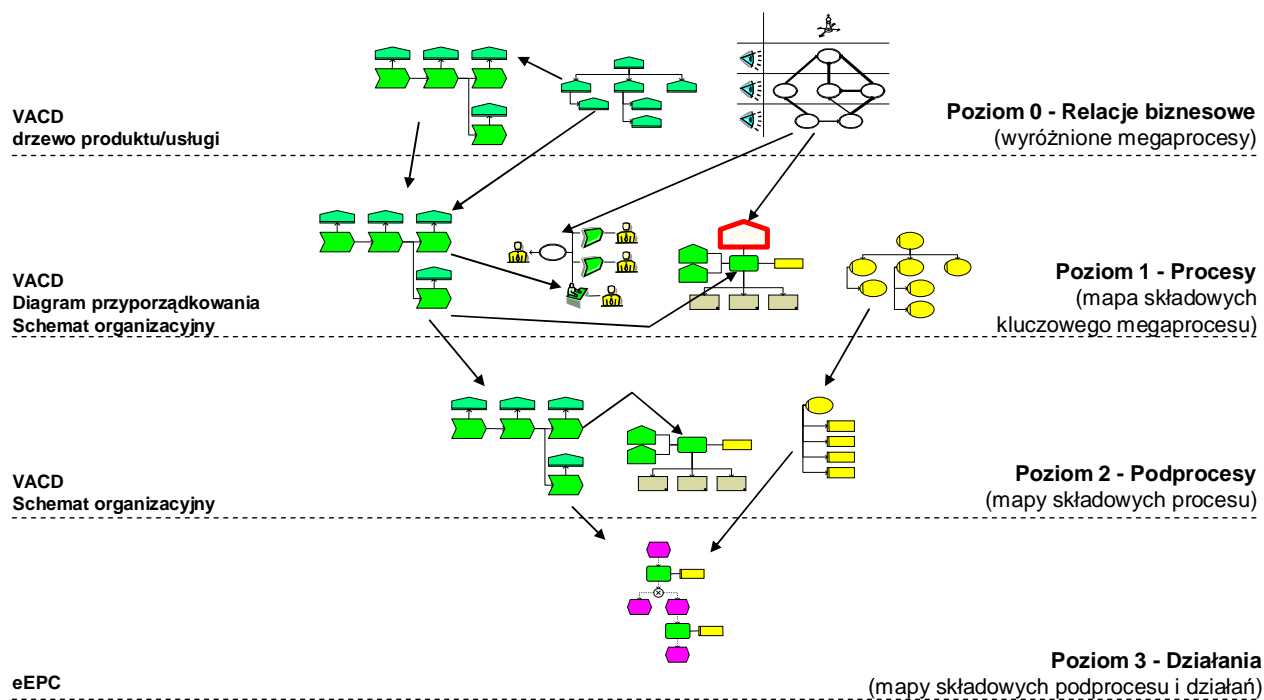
VACD
drzewo produktu/usługi

Poziom 0 - Relacje biznesowe
(wyróżnione megaprocesy)

VACD
Diagram przyporządkowania
Schemat organizacyjny

Poziom 1 - Procesy
(mapa składowych kluczowego megaprocesu)

VACD
Schemat organizacyjny

Poziom 2 - Podprocesy
(mapy składowych procesu)

eEPC

Poziom 3 - Działania
(mapy składowych podprocesu i działań)